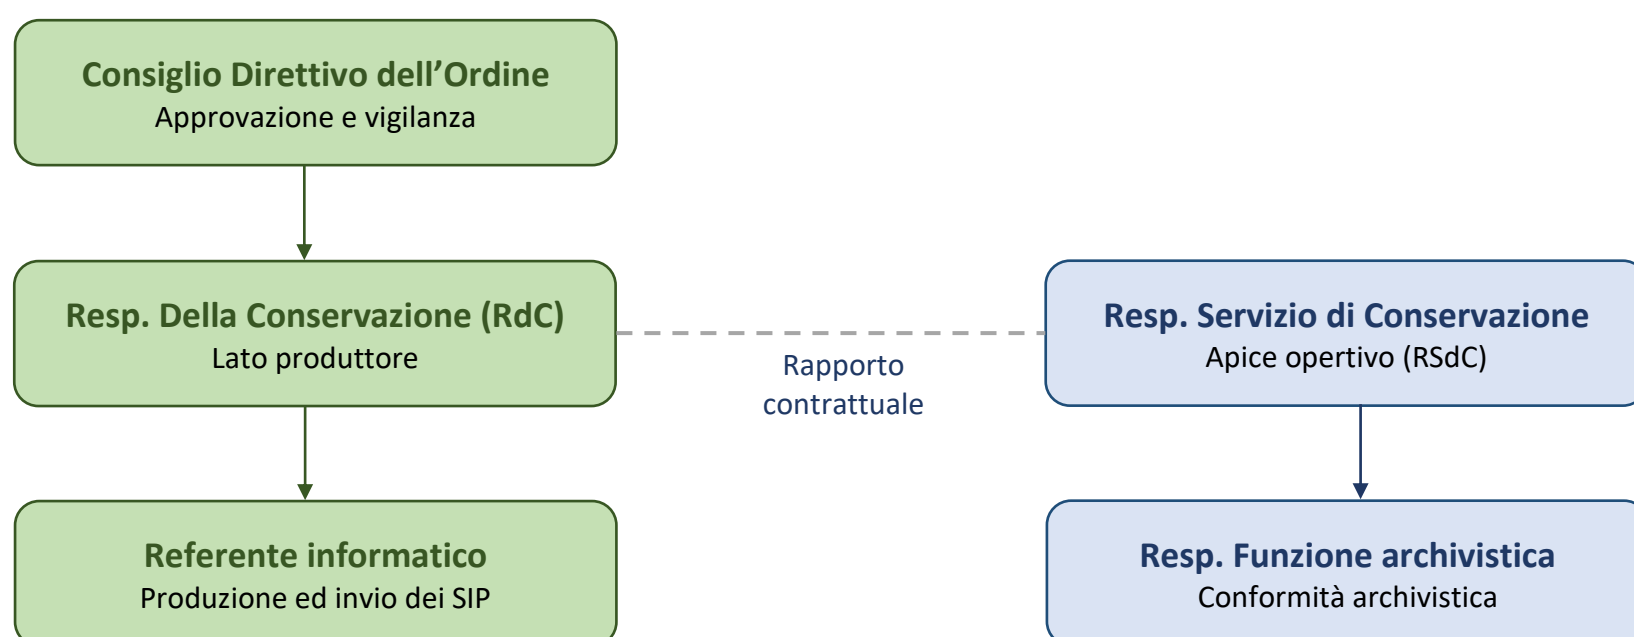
Consiglio Direttivo dell’Ordine
Approvazione e vigilanza

Resp. Della Conservazione (RdC)
Lato produttore

Rapporto contrattuale

Resp. Servizio di Conservazione
Apice opertivo (RSdC)

Referente informatico
Produzione ed invio dei SIP

Resp. Funzione archivistica
Conformità archivistica